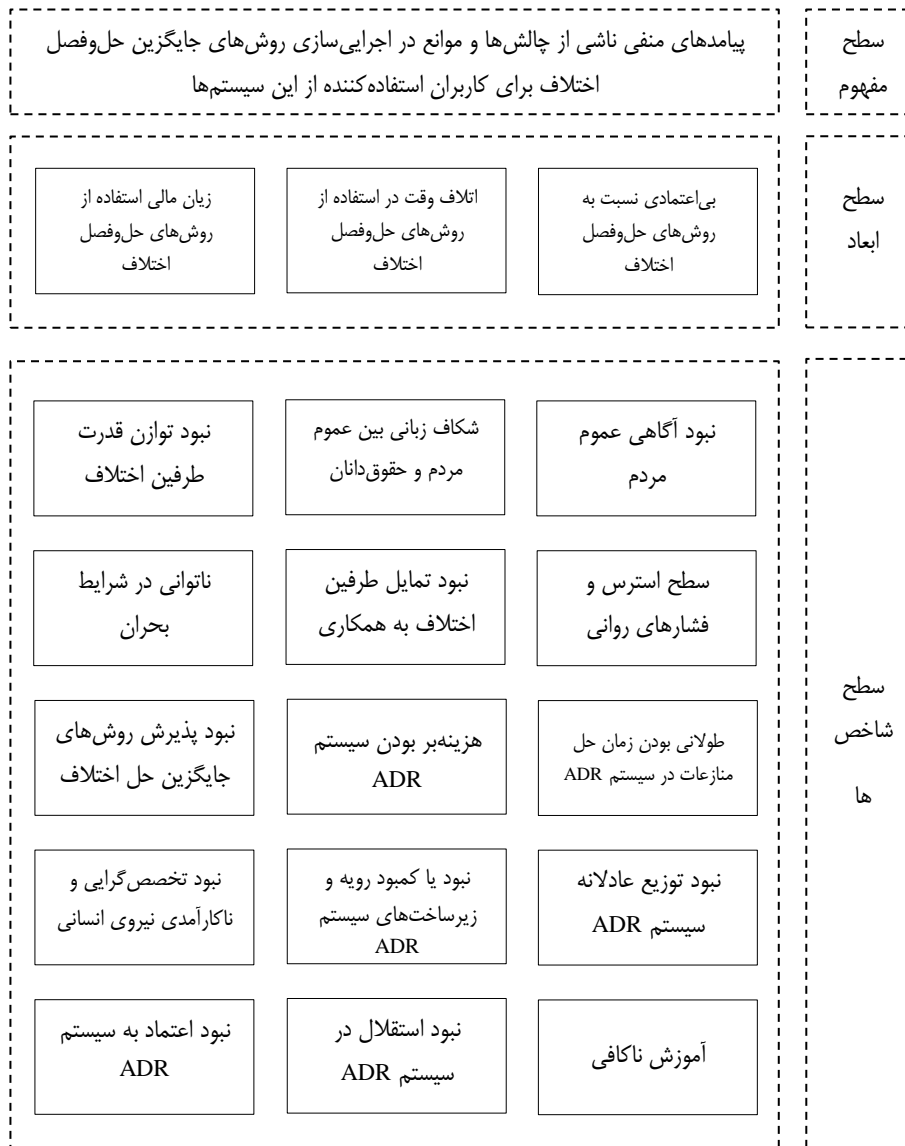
سطح مفهوم

پیامدهای منفی ناشی از چالش‌ها و موانع در اجرایی‌سازی روش‌های جایگزین حل‌وفصل اختلاف برای کاربران استفاده‌کننده از این سیستم‌ها

سطح ابعاد

بی‌اعتمادی نسبت به روش‌های حل‌وفصل اختلاف

اتلاف وقت در استفاده از روش‌های حل‌وفصل اختلاف

زیان مالی استفاده از روش‌های حل‌وفصل اختلاف

سطح شاخص ها

نبود آگاهی عموم مردم

شکاف زبانی بین عموم مردم و حقوق‌دانان

نبود توازن قدرت طرفین اختلاف

سطح استرس و فشارهای روانی

نبود تمایل طرفین اختلاف به همکاری

ناتوانی در شرایط بحران

طولانی بودن زمان حل منازعات در سیستم ADR

هزینه‌بر بودن سیستم ADR

نبود پذیرش روش‌های جایگزین حل اختلاف

نبود توزیع عادلانه سیستم ADR

نبود یا کمبود رویه و زیرساخت‌های سیستم ADR

نبود تخصص‌گرایی و ناکارآمدی نیروی انسانی

آموزش ناکافی

نبود استقلال در سیستم ADR

نبود اعتماد به سیستم ADR